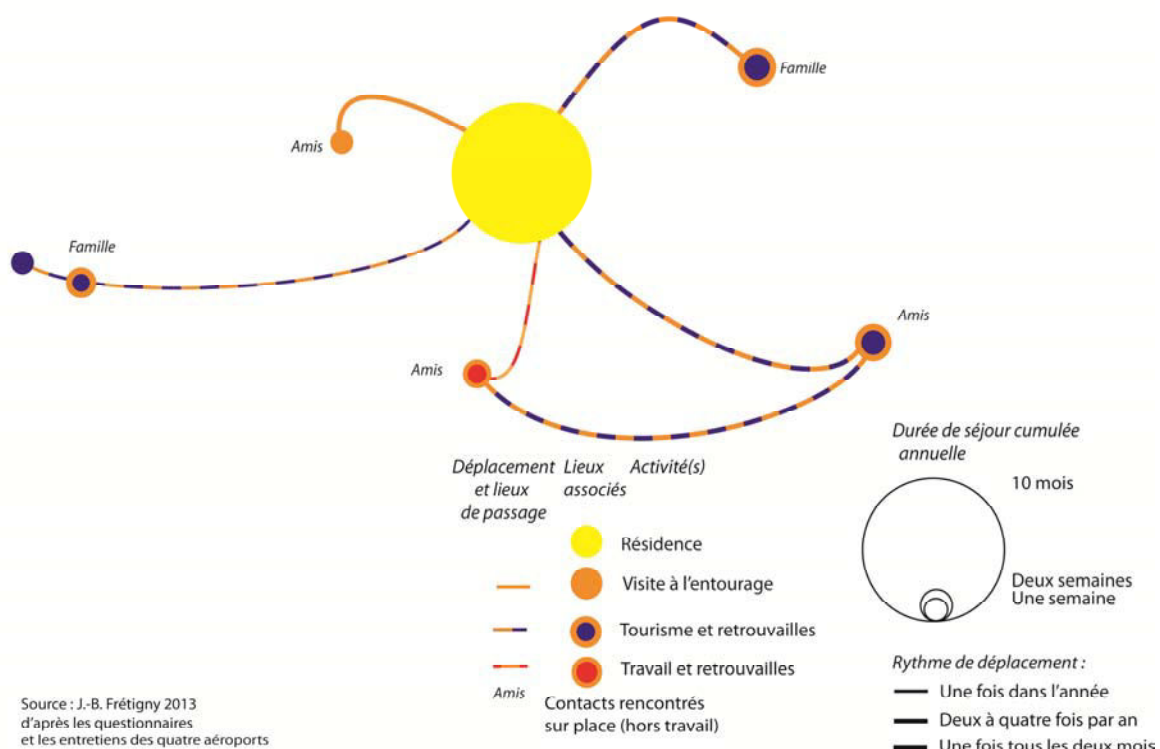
Famille

Amis

Famille

Amis

Amis

Déplacement et lieux de passage

Lieux associés

Activité(s)

Résidence

Visite à l'entourage

Tourisme et retrouvailles

Travail et retrouvailles

Amis

Contacts rencontrés sur place (hors travail)

Durée de séjour cumulée annuelle

10 mois

Deux semaines
Une semaine

Rythme de déplacement :

Une fois dans l'année

Deux à quatre fois par an

Une fois tous les deux mois

Source : J.-B. Frétigny 2013
d'après les questionnaires
et les entretiens des quatre aéroports